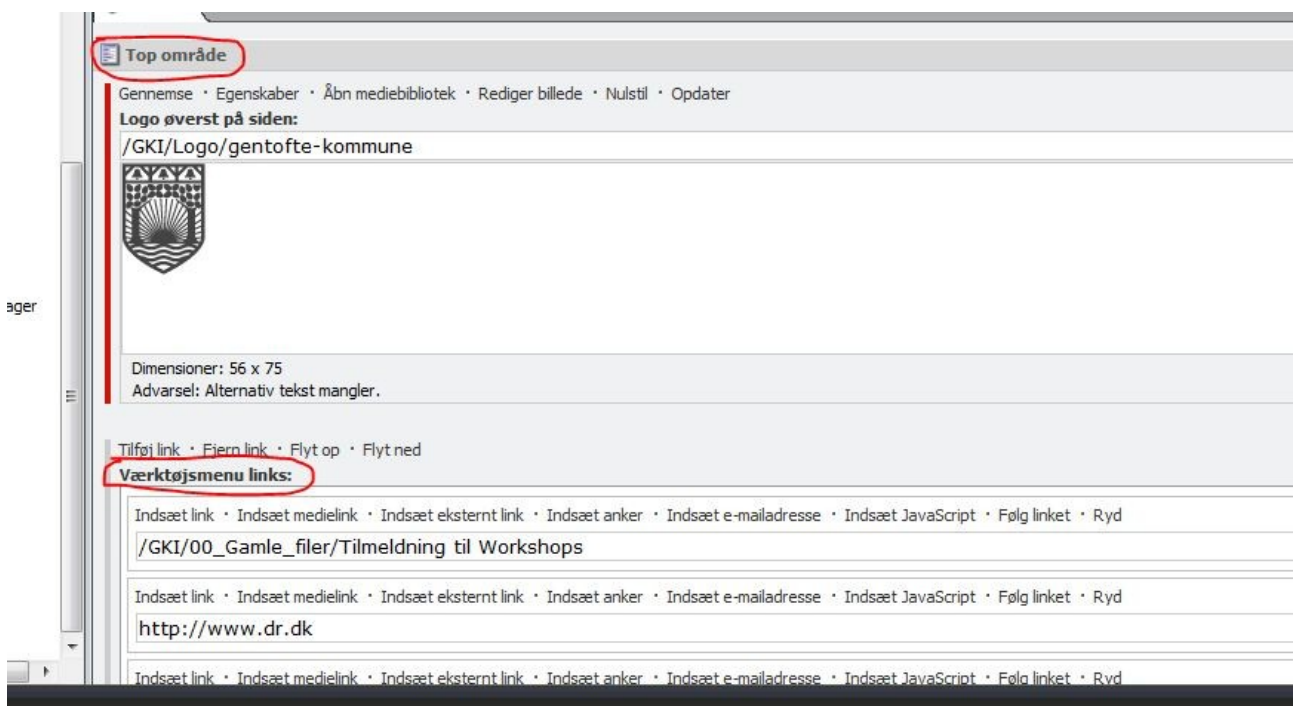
ager

Top område

Gennemse · Egenskaber · Åbn mediebibliotek · Rediger billede · Nulstil · Opdater

Logo øverst på siden:

/GKI/Logo/gentofte-kommune

Dimensioner: 56 x 75
Advarsel: Alternativ tekst mangler.

Tilføj link · Fjern link · Flyt op · Flyt ned

Værktøjsmenu links:

Indsæt link · Indsæt medielink · Indsæt eksternt link · Indsæt anker · Indsæt e-mailadresse · Indsæt JavaScript · Følg linket · Ryd

/GKI/00_Gamle_filer/Tilmeldning til Workshops

Indsæt link · Indsæt medielink · Indsæt eksternt link · Indsæt anker · Indsæt e-mailadresse · Indsæt JavaScript · Følg linket · Ryd

http://www.dr.dk

Indsæt link · Indsæt medielink · Indsæt eksternt link · Indsæt anker · Indsæt e-mailadresse · Indsæt JavaScript · Følg linket · Ryd